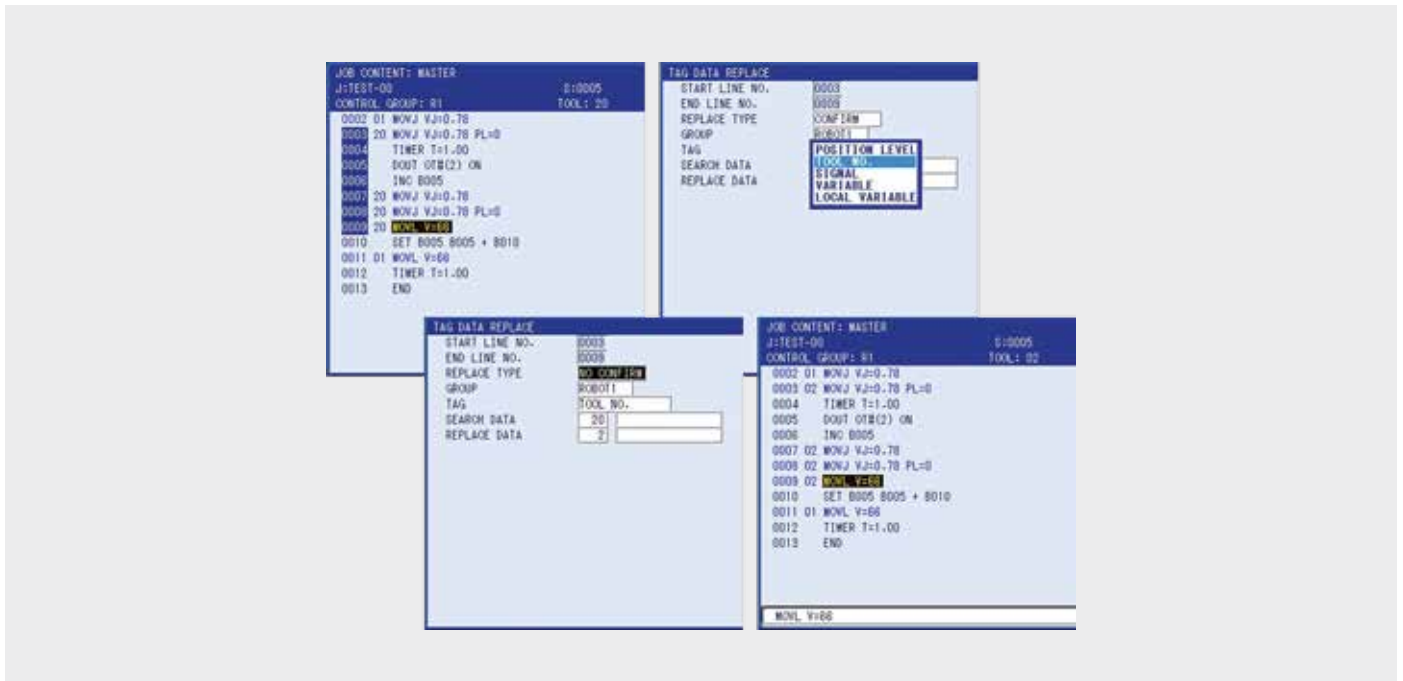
JOB CONTENT: MASTER
J:TEST-00 S:0005
CONTROL GROUP: R1 TOOL: 20
0002 01 MOVJ VJ=0.78
0003 20 MOVJ VJ=0.78 PL=0
0004 TIMER T=1.00
0005 DOUT OT#(2) ON
0006 INC B005
0007 20 MOVJ VJ=0.78
0008 20 MOVJ VJ=0.78 PL=0
0009 20 MOVL V=66
0010 SET B005 B005 + B010
0011 01 MOVL V=66
0012 TIMER T=1.00
0013 END

TAG DATA REPLACE
START LINE NO. 0003
END LINE NO. 0009
REPLACE TYPE CONFIRM
GROUP ROBOT1
TAG
SEARCH DATA
REPLACE DATA
POSITION LEVEL
TOOL NO.
SIGNAL
VARIABLE
LOCAL VARIABLE

TAG DATA REPLACE
START LINE NO. 0003
END LINE NO. 0009
REPLACE TYPE NO CONFIRM
GROUP ROBOT1
TAG TOOL NO.
SEARCH DATA 20
REPLACE DATA 2

JOB CONTENT: MASTER
J:TEST-00 S:0005
CONTROL GROUP: R1 TOOL: 02
0002 01 MOVJ VJ=0.78
0003 02 MOVJ VJ=0.78 PL=0
0004 TIMER T=1.00
0005 DOUT OT#(2) ON
0006 INC B005
0007 02 MOVJ VJ=0.78
0008 02 MOVJ VJ=0.78 PL=0
0009 02 MOVL V=66
0010 SET B005 B005 + B010
0011 01 MOVL V=66
0012 TIMER T=1.00
0013 END
MOVL V=66